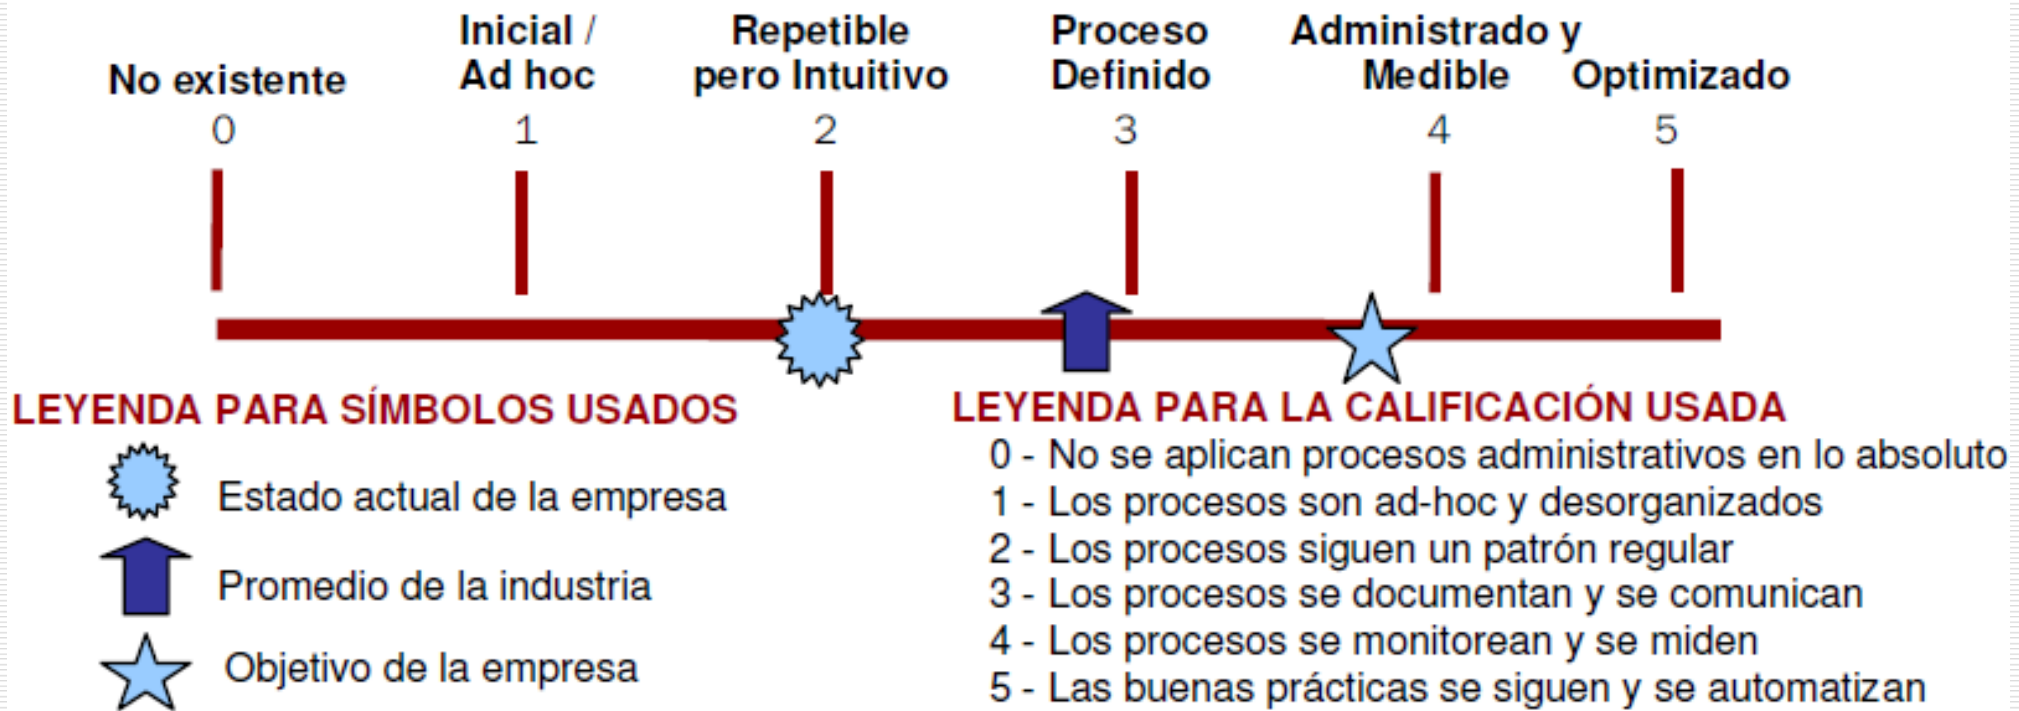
No existente
0

Inicial / Ad hoc
1

Repetible pero Intuitivo
2

Proceso Definido
3

Administrado y Medible
4

Optimizado
5

LEYENDA PARA SÍMBOLOS USADOS

Estado actual de la empresa

Promedio de la industria

Objetivo de la empresa

LEYENDA PARA LA CALIFICACIÓN USADA
0 - No se aplican procesos administrativos en lo absoluto
1 - Los procesos son ad-hoc y desorganizados
2 - Los procesos siguen un patrón regular
3 - Los procesos se documentan y se comunican
4 - Los procesos se monitorean y se miden
5 - Las buenas prácticas se siguen y se automatizan